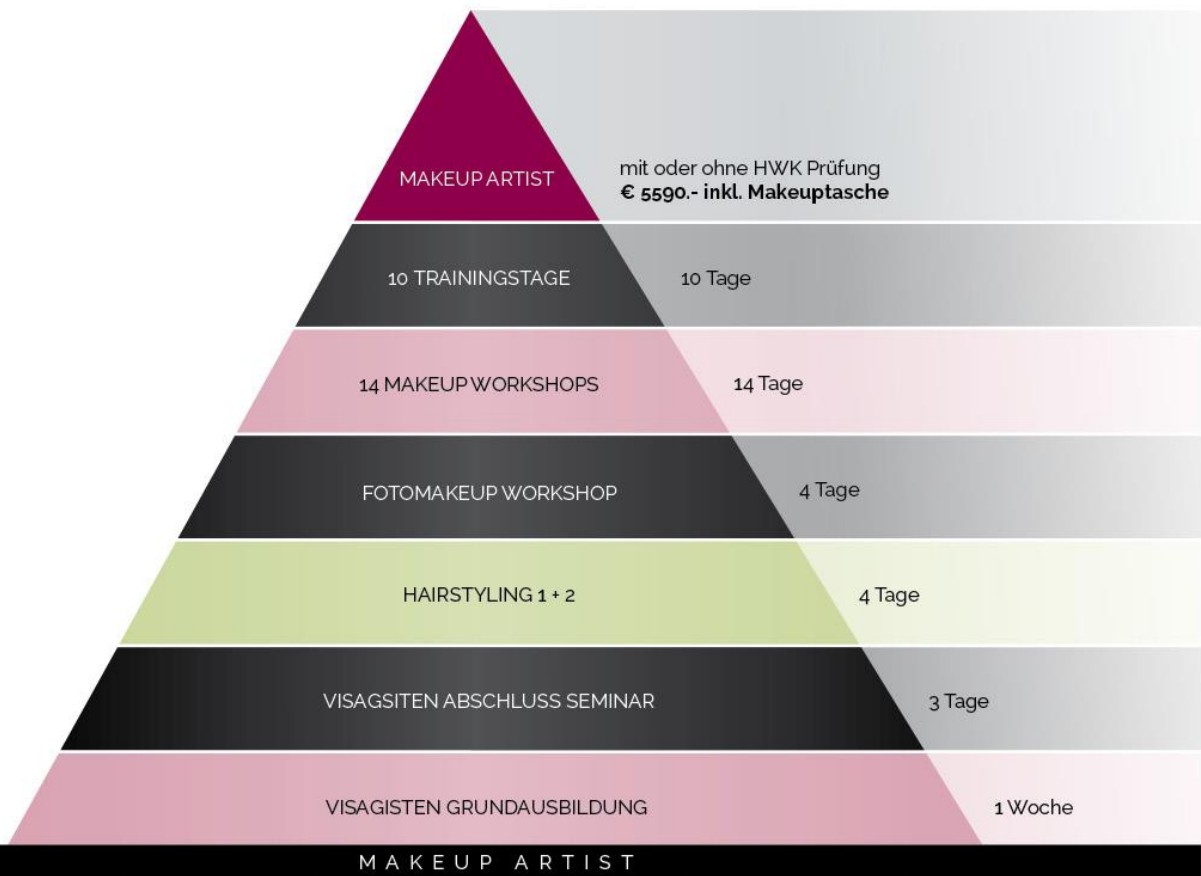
MAKEUP ARTIST

mit oder ohne HWK Prüfung
**€ 5590.- inkl. Makeuptasche**

10 TRAININGSTAGE

10 Tage

14 MAKEUP WORKSHOPS

14 Tage

FOTOMAKEUP WORKSHOP

4 Tage

HAIRSTYLING 1 + 2

4 Tage

VISAGSITEN ABSCHLUSS SEMINAR

3 Tage

VISAGISTEN GRUNDAUSBILDUNG

1 Woche

MAKEUP ARTIST